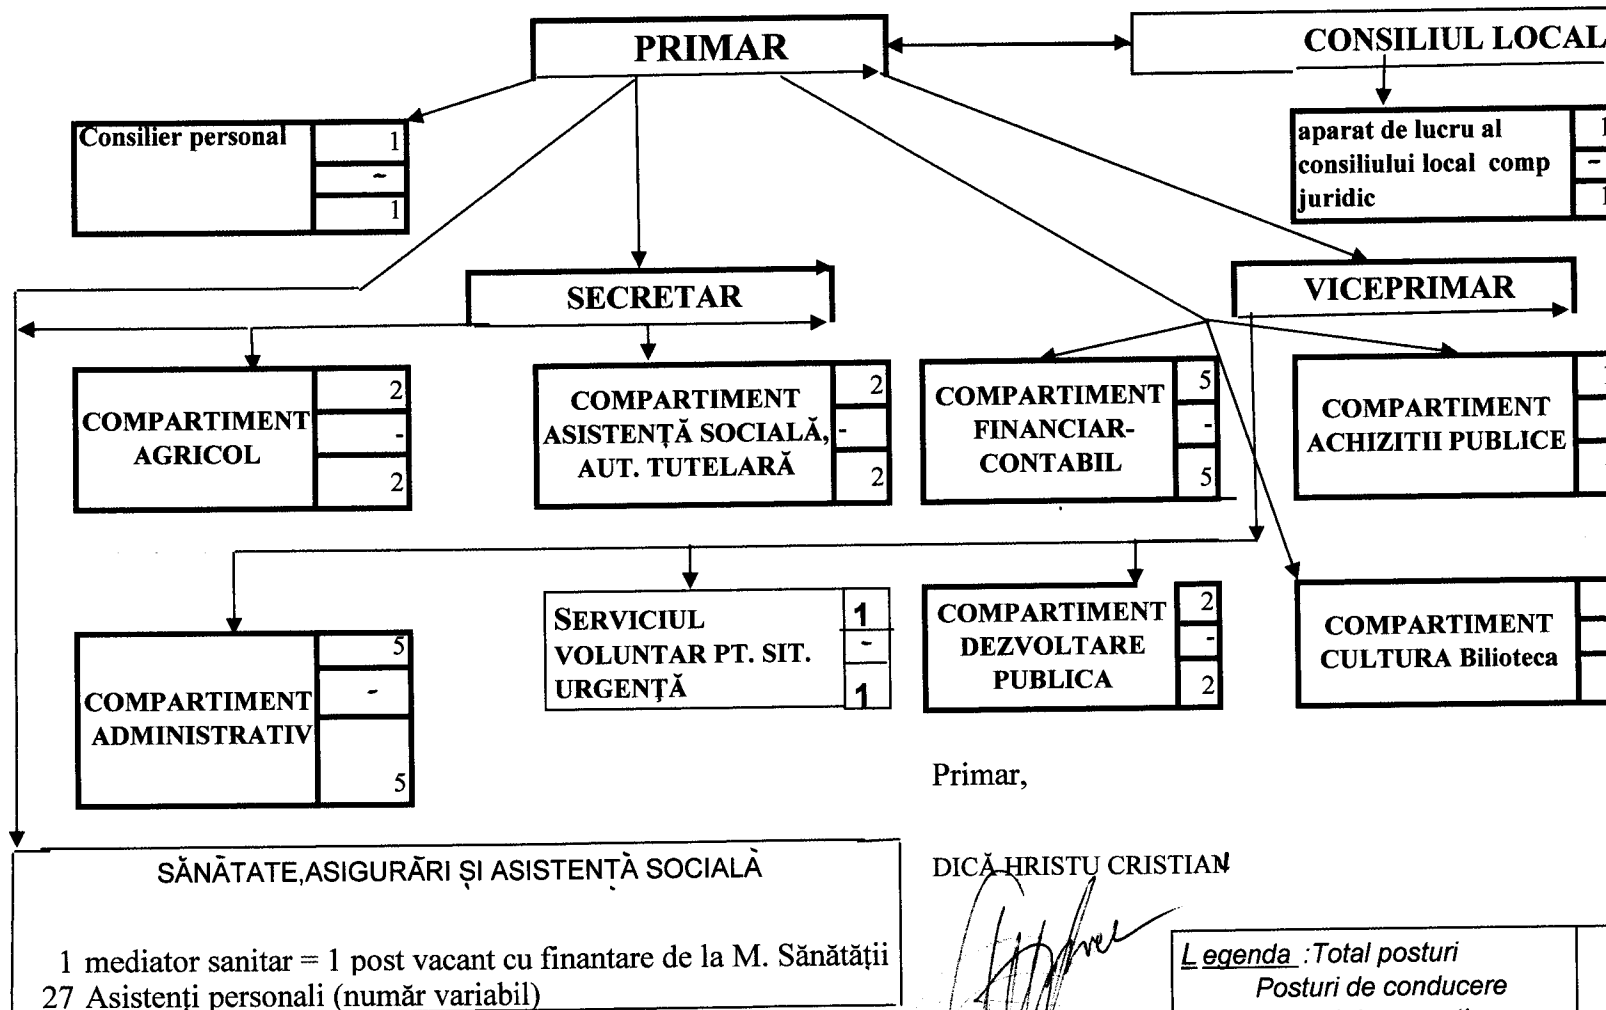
PRIMAR

CONSILIUL LOCAL

Consilier personal
1
-
1

aparat de lucru al consiliului local comp juridic
1
-
1

SECRETAR

VICEPRIMAR

COMPARTIMENT AGRICOL
2
-
2

COMPARTIMENT ASISTENȚĂ SOCIALĂ, AUT. TUTELARĂ
2
-
2

COMPARTIMENT FINANCIAR-CONTABIL
5
-
5

COMPARTIMENT ACHIZITII PUBLICE

SERVICIUL VOLUNTAR PT. SIT. URGENȚĂ
1
-
1

COMPARTIMENT DEZVOLTARE PUBLICA
2
-
2

COMPARTIMENT CULTURA Bilioteca

COMPARTIMENT ADMINISTRATIV
5
-
5

Primar,

DICĂ HRISTU CRISTIAN

SĂNĂTATE,ASIGURĂRI ȘI ASISTENȚĂ SOCIALĂ

1 mediator sanitar = 1 post vacant cu finantare de la M. Sănătății
27 Asistenți personali (număr variabil)

Legenda :Total posturi
Posturi de conducere